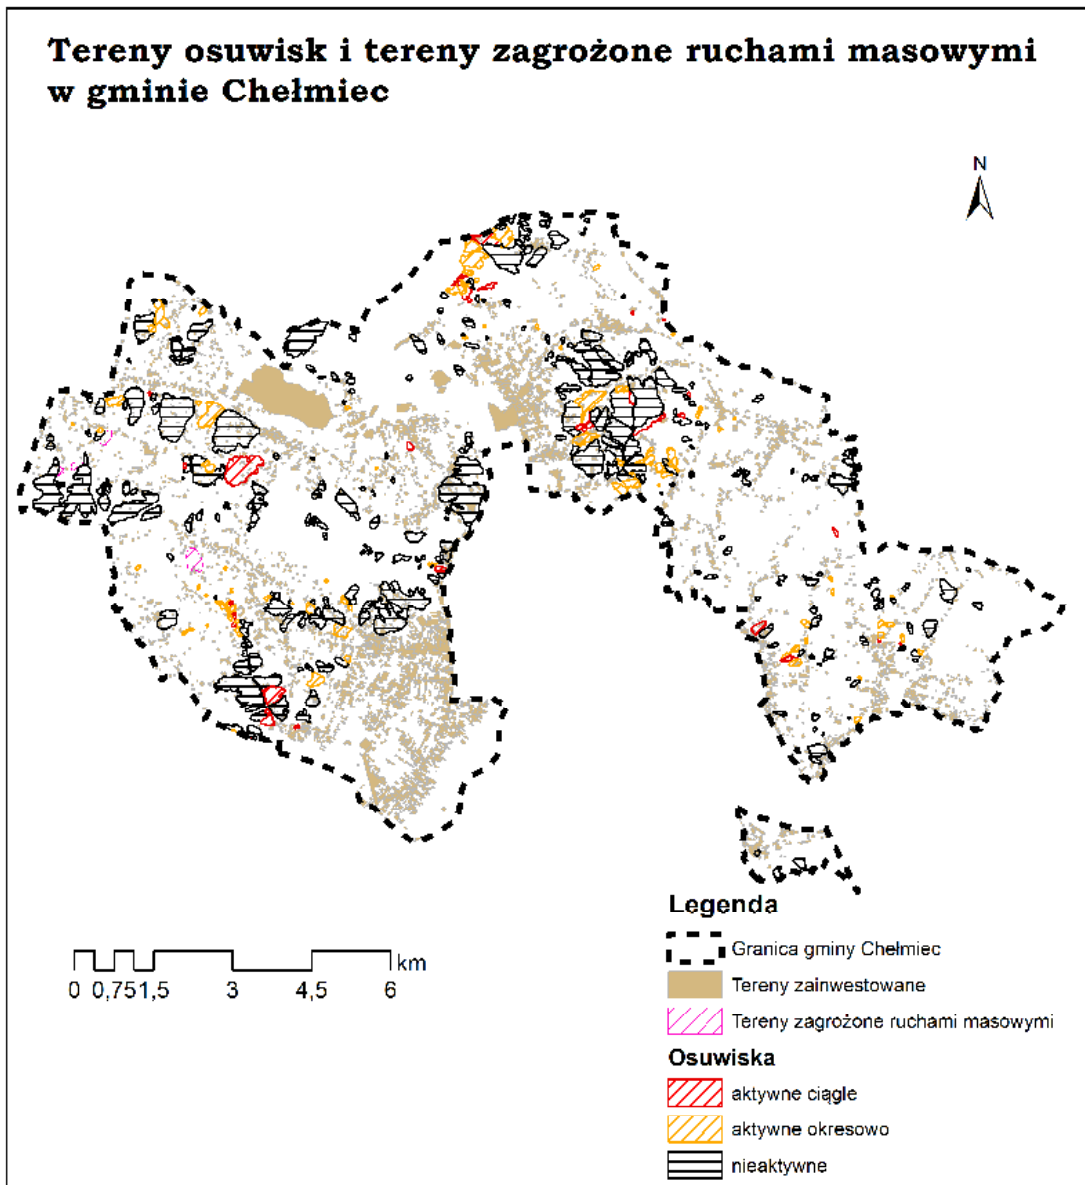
Tereny osuwisk i tereny zagrożone ruchami masowymi w gminie Chełmiec

N

0 0,751,5 3 4,5 6 km

Legenda

Granica gminy Chełmiec

Tereny zainwestowane

Tereny zagrożone ruchami masowymi

Osuwiska

aktywne ciągle

aktywne okresowo

nieaktywne